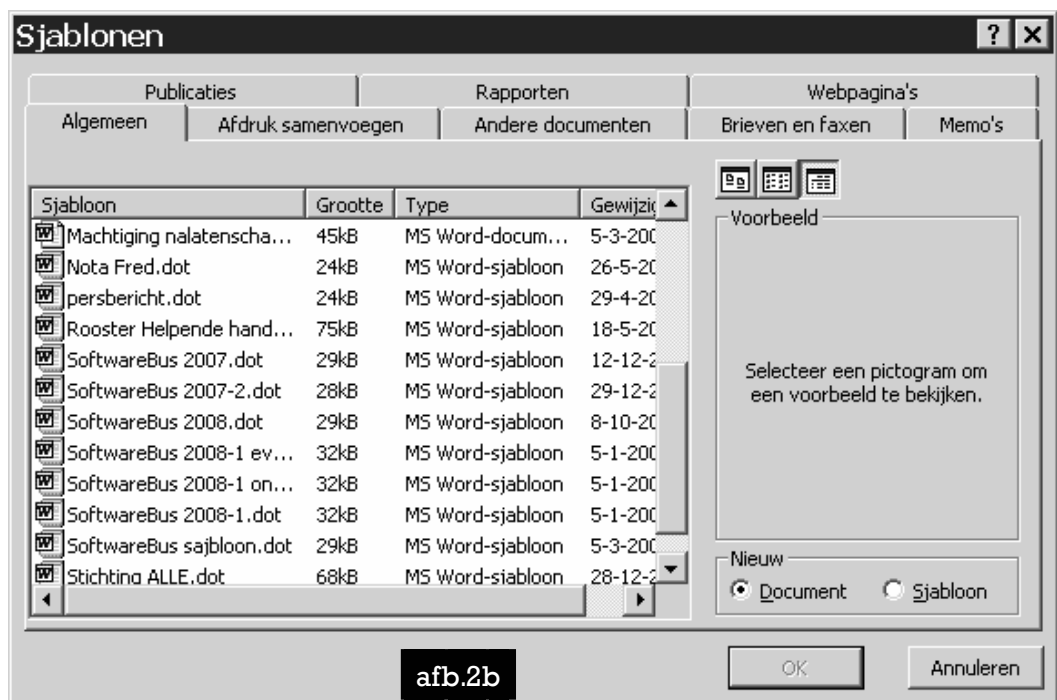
Sjablonen

? ×

Publicaties | Rapporten | Webpagina's
Algemeen | Afdruk samenvoegen | Andere documenten | Brieven en faxen | Memo's

| Sjabloon | Grootte | Type | Gewijzi |
|---|---|---|---|
| Machtiging nalatenscha... | 45kB | MS Word-docum... | 5-3-200 |
| Nota Fred.dot | 24kB | MS Word-sjabloon | 26-5-20 |
| persbericht.dot | 24kB | MS Word-sjabloon | 29-4-20 |
| Rooster Helpende hand... | 75kB | MS Word-sjabloon | 18-5-20 |
| SoftwareBus 2007.dot | 29kB | MS Word-sjabloon | 12-12-2 |
| SoftwareBus 2007-2.dot | 28kB | MS Word-sjabloon | 29-12-2 |
| SoftwareBus 2008.dot | 29kB | MS Word-sjabloon | 8-10-20 |
| SoftwareBus 2008-1 ev... | 32kB | MS Word-sjabloon | 5-1-200 |
| SoftwareBus 2008-1 on... | 32kB | MS Word-sjabloon | 5-1-200 |
| SoftwareBus 2008-1.dot | 32kB | MS Word-sjabloon | 5-1-200 |
| SoftwareBus sajbloon.dot | 29kB | MS Word-sjabloon | 5-3-200 |
| Stichting ALLE.dot | 68kB | MS Word-sjabloon | 28-12-2 |

Voorbeeld

Selecteer een pictogram om een voorbeeld te bekijken.

Nieuw
Document   Sjabloon

afb.2b

OK   Annuleren